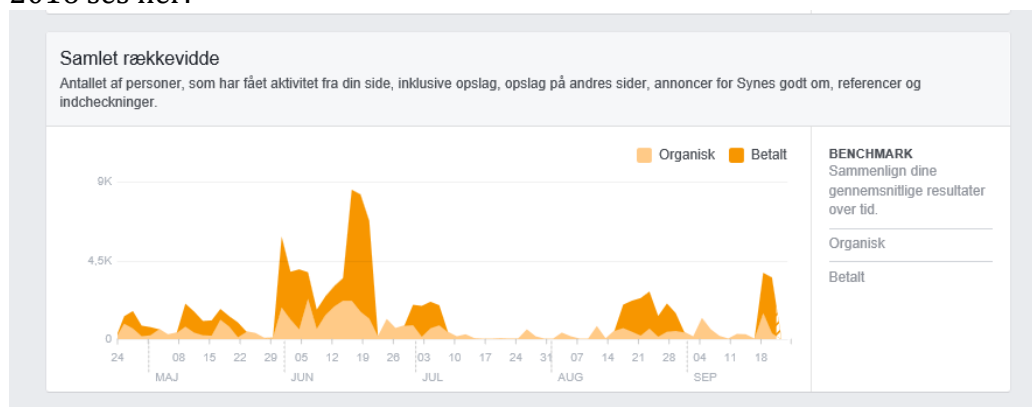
Samlet rækkevidde

Antallet af personer, som har fået aktivitet fra din side, inklusive opslag, opslag på andres sider, annoncer for Synes godt om, referencer og indcheckninger.

Organisk Betalt

9K
4,5K
0

24 08 15 22 29 05 12 19 26 03 10 17 24 31 07 14 21 28 04 11 18
MAJ JUN JUL AUG SEP

BENCHMARK
Sammenlign dine gennemsnitlige resultater over tid.

Organisk

Betalt